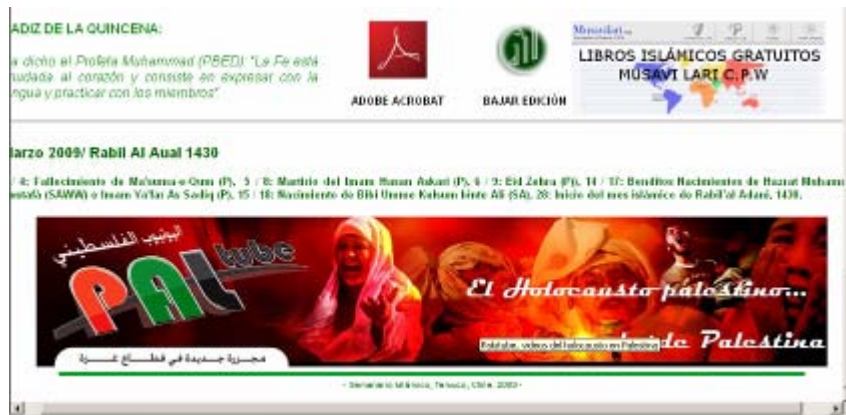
ADIZ DE LA QUINCENA:

a dicho el Profeta Muhammad (PBED): "La Fe está tudada al corazón y consiste en expresar con la engua y practicar con los miembros"

ADOBE ACROBAT

BAJAR EDICIÓN

LIBROS ISLÁMICOS GRATUITOS MUSAVI LARI C.P.W

arzo 2009/ Rabil Al Aual 1430

/ 4: Fallecimiento de Ma'suma-e-Qom (P). 5 / 8: Martirio del Imam Hasan Askari (P). 6 / 9: Eid Zehra (P). 14 / 17: Benditos Nacimientos de Hazrat Muham ustafa (SAWW) e Imam Ya'far As Sadiq (P). 15 / 18: Nacimiento de Bibi Umme Kulsum binte Ali (SA). 28: Inicio del mes islámico de Rabil'al Adani. 1430.

اليوتيوب الفلسطيني

PAL tube

El Holocausto palestino...

de Palestina

Estatube, videos del holocausto en Palestina

مجزرة جديدة في قطاع غزة

- Semanario Islámico, Temuco, Chile. 2009 -